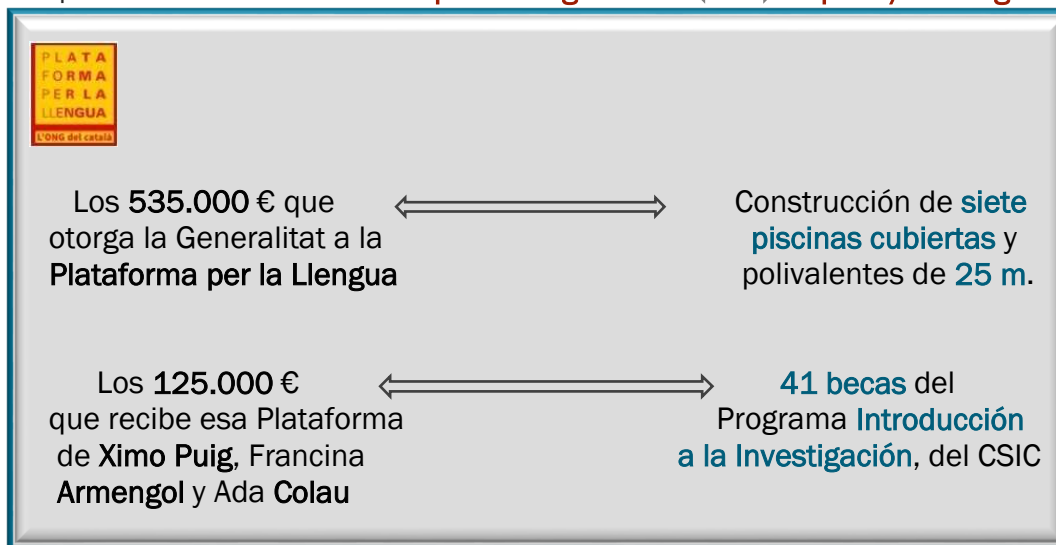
PLATAFORMA PER LA LLENGUA
L'ONG del català

Los 535.000 € que otorga la Generalitat a la Plataforma per la Llengua

Construcción de siete piscinas cubiertas y polivalentes de 25 m.

Los 125.000 € que recibe esa Plataforma de Ximo Puig, Francina Armengol y Ada Colau

41 becas del Programa Introducción a la Investigación, del CSIC